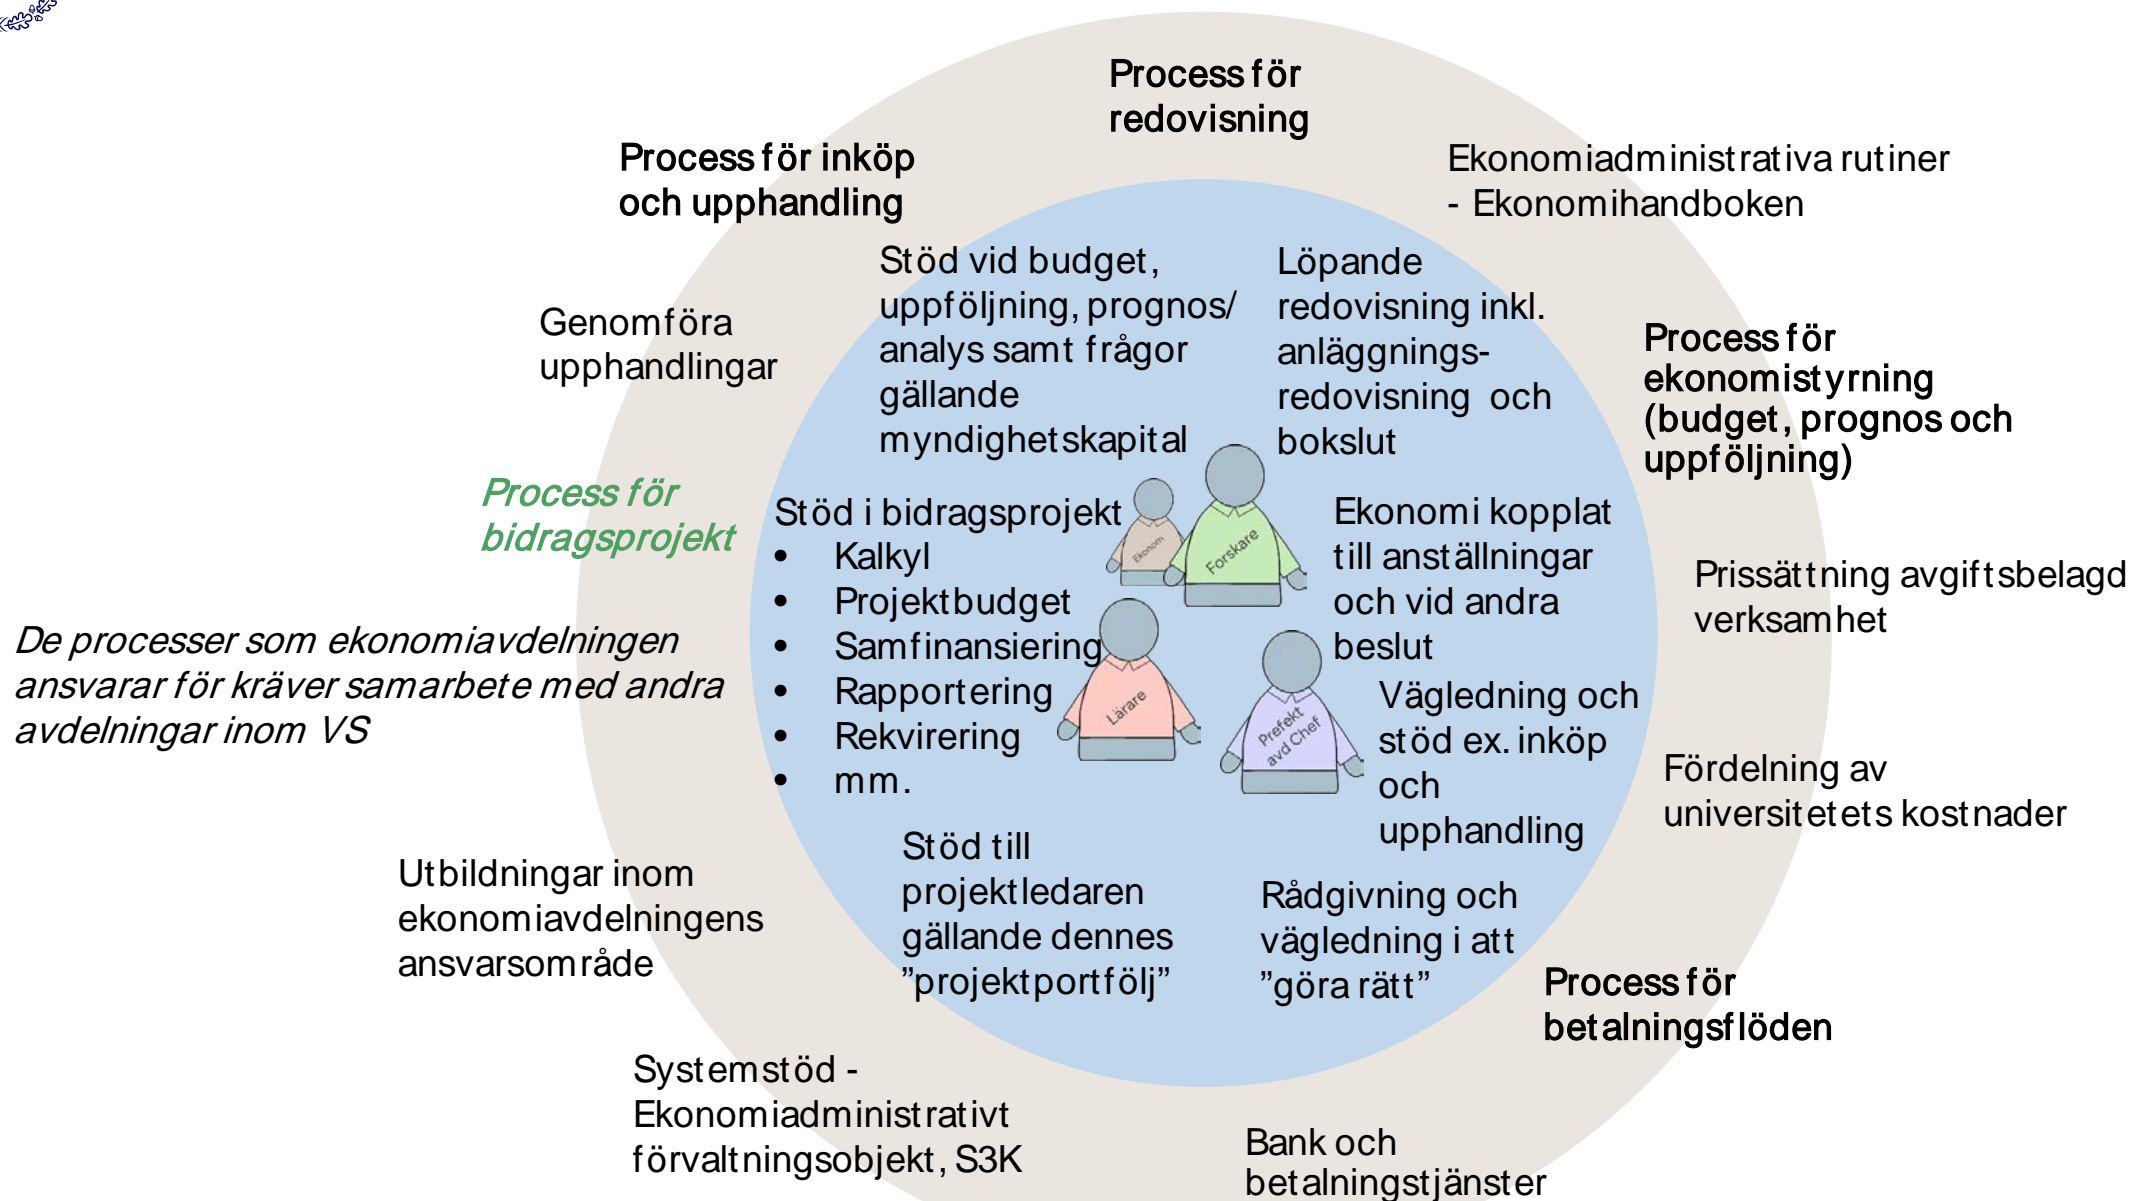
Process för redovisning

Process för inköp och upphandling

Ekonomiadministrativa rutiner
- Ekonomihandboken

Stöd vid budget, uppföljning, prognos/ analys samt frågor gällande myndighetskapital

Löpande redovisning inkl. anläggningsredovisning och bokslut

Genomföra upphandlingar

Process för ekonomistyrning (budget, prognos och uppföljning)

Process för bidragsprojekt

Stöd i bidragsprojekt
- Kalkyl
- Projektbudget
- Samfinansiering
- Rapportering
- Rekvirering
- mm.

Ekonom

Forskare

Ekonomi kopplat till anställningar och vid andra beslut

Prissättning avgiftsbelagd verksamhet

De processer som ekonomiavdelningen ansvarar för kräver samarbete med andra avdelningar inom VS

Lärare

Prefekt avd Chef

Vägledning och stöd ex. inköp och upphandling

Fördelning av universitetets kostnader

Utbildningar inom ekonomiavdelningens ansvarsområde

Stöd till projektledaren gällande dennes ”projektportfölj”

Rådgivning och vägledning i att ”göra rätt”

Process för betalningsflöden

Systemstöd - Ekonomiadministrativt förvaltningsobjekt, S3K

Bank och betalningstjänster